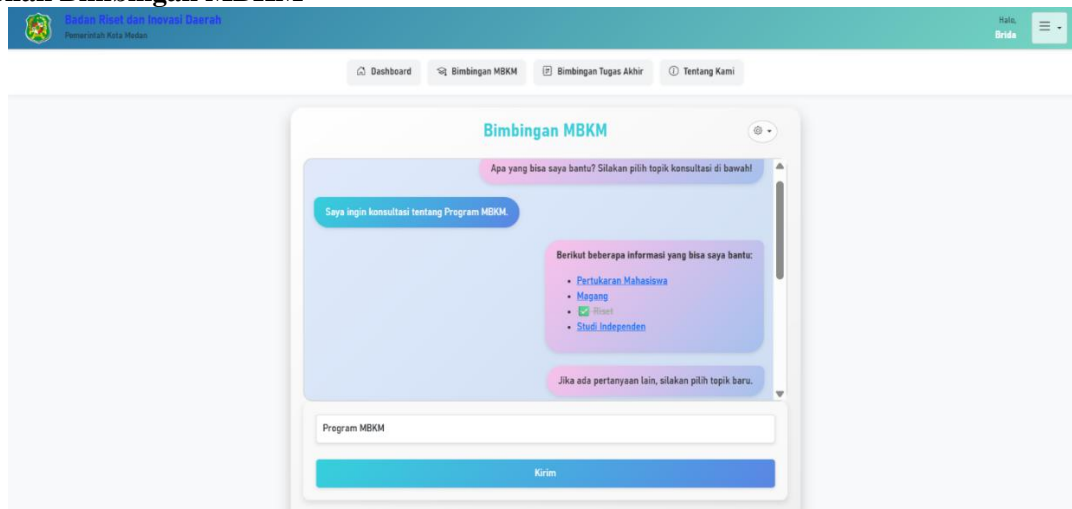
Badan Riset dan Inovasi Daerah
Pemerintah Kota Medan

Halo,
Brida

Dashboard
Bimbingan MBKM
Bimbingan Tugas Akhir
Tentang Kami

Bimbingan MBKM

Apa yang bisa saya bantu? Silakan pilih topik konsultasi di bawah!

Saya ingin konsultasi tentang Program MBKM.

Berikut beberapa informasi yang bisa saya bantu:

- Pertukaran Mahasiswa
- Magang
- Riset
- Studi Independen

Jika ada pertanyaan lain, silakan pilih topik baru.

Program MBKM

Kirim